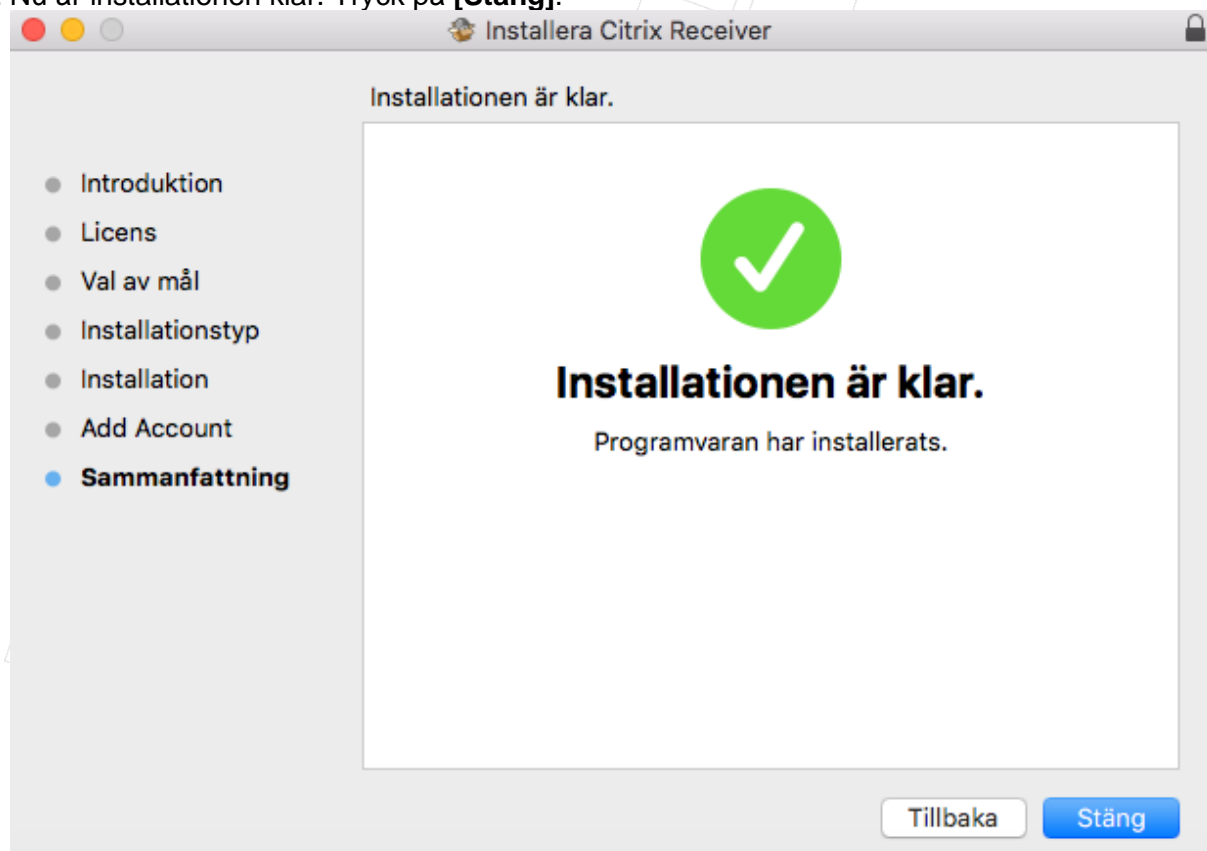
Nu är installationen klar. Tryck på **[Stäng]**.

Installera Citrix Receiver

Installationen är klar.

Introduktion
Licens
Val av mål
Installationstyp
Installation
Add Account
**Sammanfattning**

**Installationen är klar.**

Programvaran har installerats.

Tillbaka
Stäng